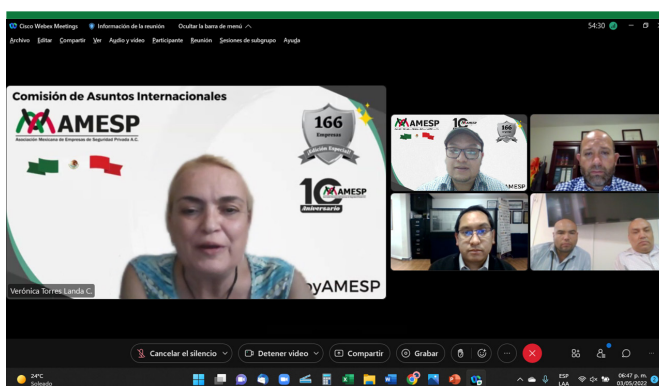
Cisco Webex Meetings   Información de la reunión   Ocultar la barra de menú

Archivo  Editar  Compartir  Ver  Audio y video  Participante  Reunión  Sesiones de subgrupo  Ayuda

54:30

Comisión de Asuntos Internacionales

AMESP

Asociación Mexicana de Empresas de Seguridad Privada A.C.

166 Empresas

Edición Especial

10 AMESP Aniversario

oyAMESP

Verónica Torres Landa C.

AMESP

10

166

AMESP

Cancelar el silencio

Detener video

Compartir

Grabar

24°C Soleado

ESP LAA

06:47 p. m. 03/05/2022